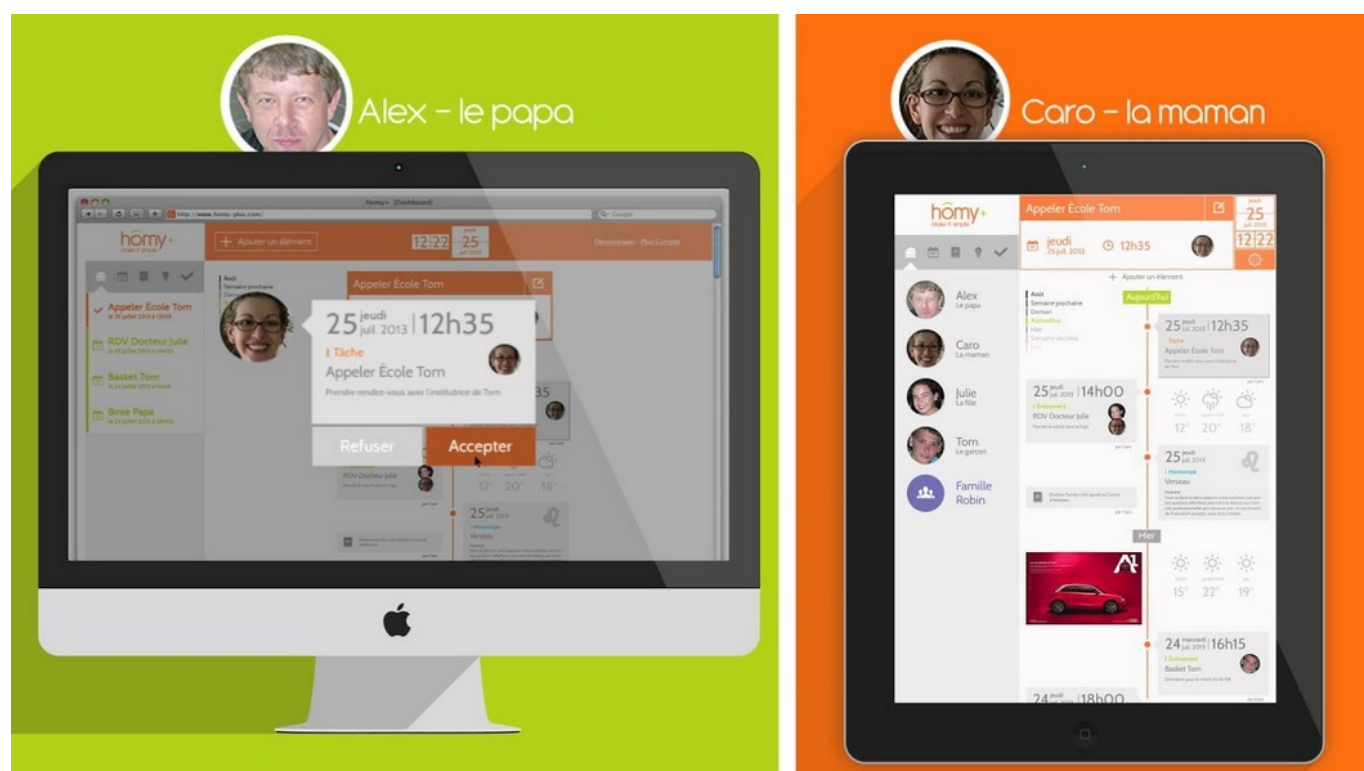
Alex - le papa

Homy+ [Dashboard]

http://www.homy-plus.com/

Google

homy+
Make it simple

+ Ajouter un élément

12 22

jeudi 25 juil. 2013

Déconnexion · Mon Compte

Appeler École Tom
le 25 juillet 2013 à 12h35

RDV Docteur Julie
le 25 juillet 2013 à 14h00

Basket Tom
le 24 juillet 2013 à 16h15

Boxe Papa
le 24 juillet 2013 à 18h00

Avoir
Semaine prochaine

Appeler École Tom

25 jeudi juil. 2013 | 12h35

Tâche

Appeler École Tom

Prendre rendez-vous avec l'institutrice de Tom

Refuser

Accepter

RDV Docteur Julie

12° 20° 18°

25 jeudi juil. 2013

Horoscope

Verseau

Caro - la maman

homy+
Make it simple

Appeler École Tom

jeudi 25 juil. 2013

12h35

jeudi 25 juil. 2013

12 22

+ Ajouter un élément

Aujourd'hui

Alex
Le papa

Caro
La maman

Julie
La fille

Tom
Le garçon

Famille Robin

Avoir
Semaine prochaine
Demain
Aujourd'hui
Hier
Semaine dernière

25 juil. 2013 | 12h35

Tâche

Appeler École Tom

25 juil. 2013 | 14h00

Événement

RDV Docteur Julie

12° 20° 18°

25 juil. 2013

Horoscope

Verseau

Hier

15° 22° 19°

24 mercredi juil. 2013 | 16h15

Événement

Basket Tom

24 | 18h00